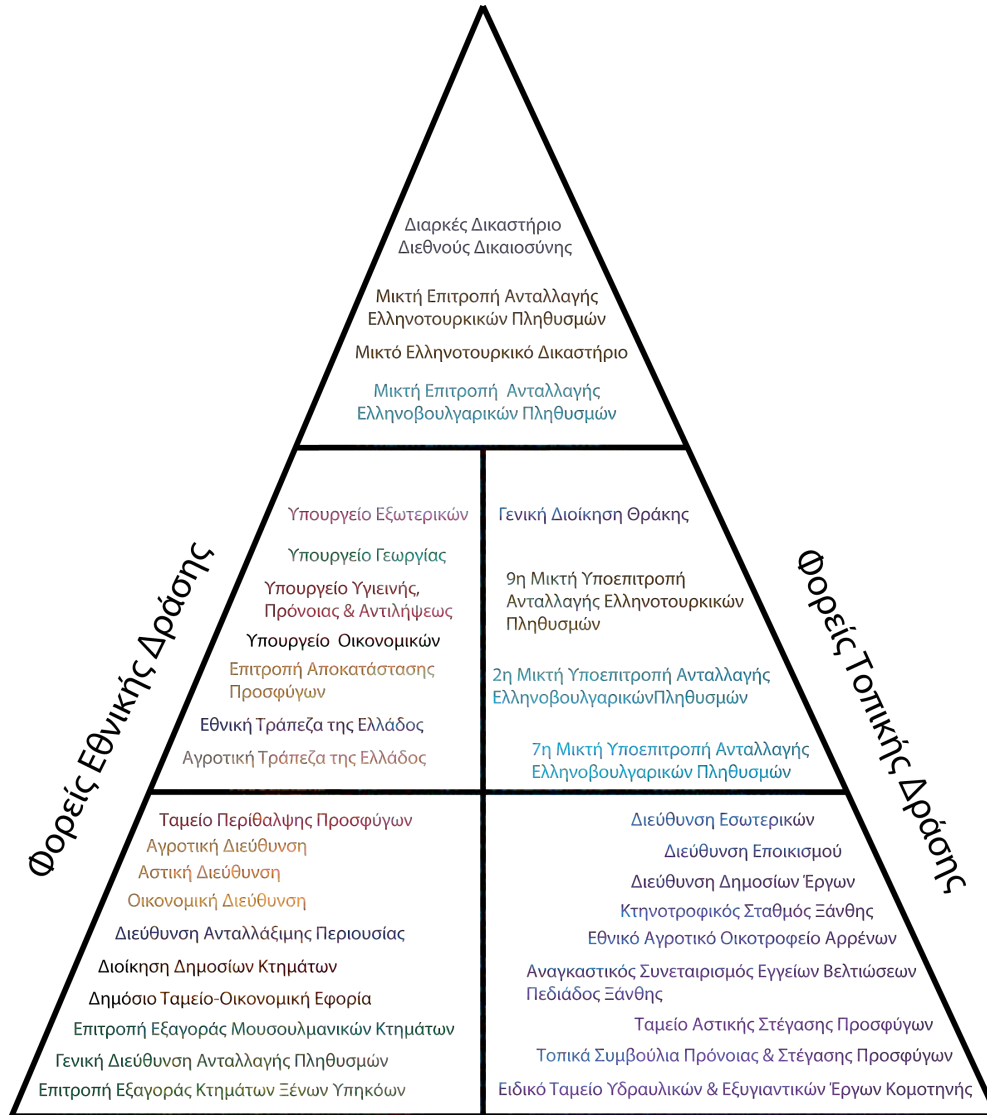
Διαρκές Δικαστήριο Διεθνούς Δικαιοσύνης

Μικτή Επιτροπή Ανταλλαγής Ελληνοτουρκικών Πληθυσμών

Μικτό Ελληνοτουρκικό Δικαστήριο

Μικτή Επιτροπή Ανταλλαγής Ελληνοβουλγαρικών Πληθυσμών

Φορείς Εθνικής Δράσης

Υπουργείο Εξωτερικών

Υπουργείο Γεωργίας

Υπουργείο Υγιεινής, Πρόνοιας & Αντιλήψεως

Υπουργείο Οικονομικών

Επιτροπή Αποκατάστασης Προσφύγων

Εθνική Τράπεζα της Ελλάδος

Αγροτική Τράπεζα της Ελλάδος

Ταμείο Περίθαλψης Προσφύγων

Αγροτική Διεύθυνση

Αστική Διεύθυνση

Οικονομική Διεύθυνση

Διεύθυνση Ανταλλάξιμης Περιουσίας

Διοίκηση Δημοσίων Κτημάτων

Δημόσιο Ταμείο-Οικονομική Εφορία

Επιτροπή Εξαγοράς Μουσουλμανικών Κτημάτων

Γενική Διεύθυνση Ανταλλαγής Πληθυσμών

Επιτροπή Εξαγοράς Κτημάτων Ξένων Υπηκόων

Φορείς Τοπικής Δράσης

Γενική Διοίκηση Θράκης

9η Μικτή Υποεπιτροπή Ανταλλαγής Ελληνοτουρκικών Πληθυσμών

2η Μικτή Υποεπιτροπή Ανταλλαγής ΕλληνοβουλγαρικώνΠληθυσμών

7η Μικτή Υποεπιτροπή Ανταλλαγής Ελληνοβουλγαρικών Πληθυσμών

Διεύθυνση Εσωτερικών

Διεύθυνση Εποικισμού

Διεύθυνση Δημοσίων Έργων

Κτηνοτροφικός Σταθμός Ξάνθης

Εθνικό Αγροτικό Οικοτροφείο Αρρένων

Αναγκαστικός Συνεταιρισμός Εγγείων Βελτιώσεων Πεδιάδος Ξάνθης

Ταμείο Αστικής Στέγασης Προσφύγων

Τοπικά Συμβούλια Πρόνοιας & Στέγασης Προσφύγων

Ειδικό Ταμείο Υδραυλικών & Εξυγιαντικών Έργων Κομοτηνής